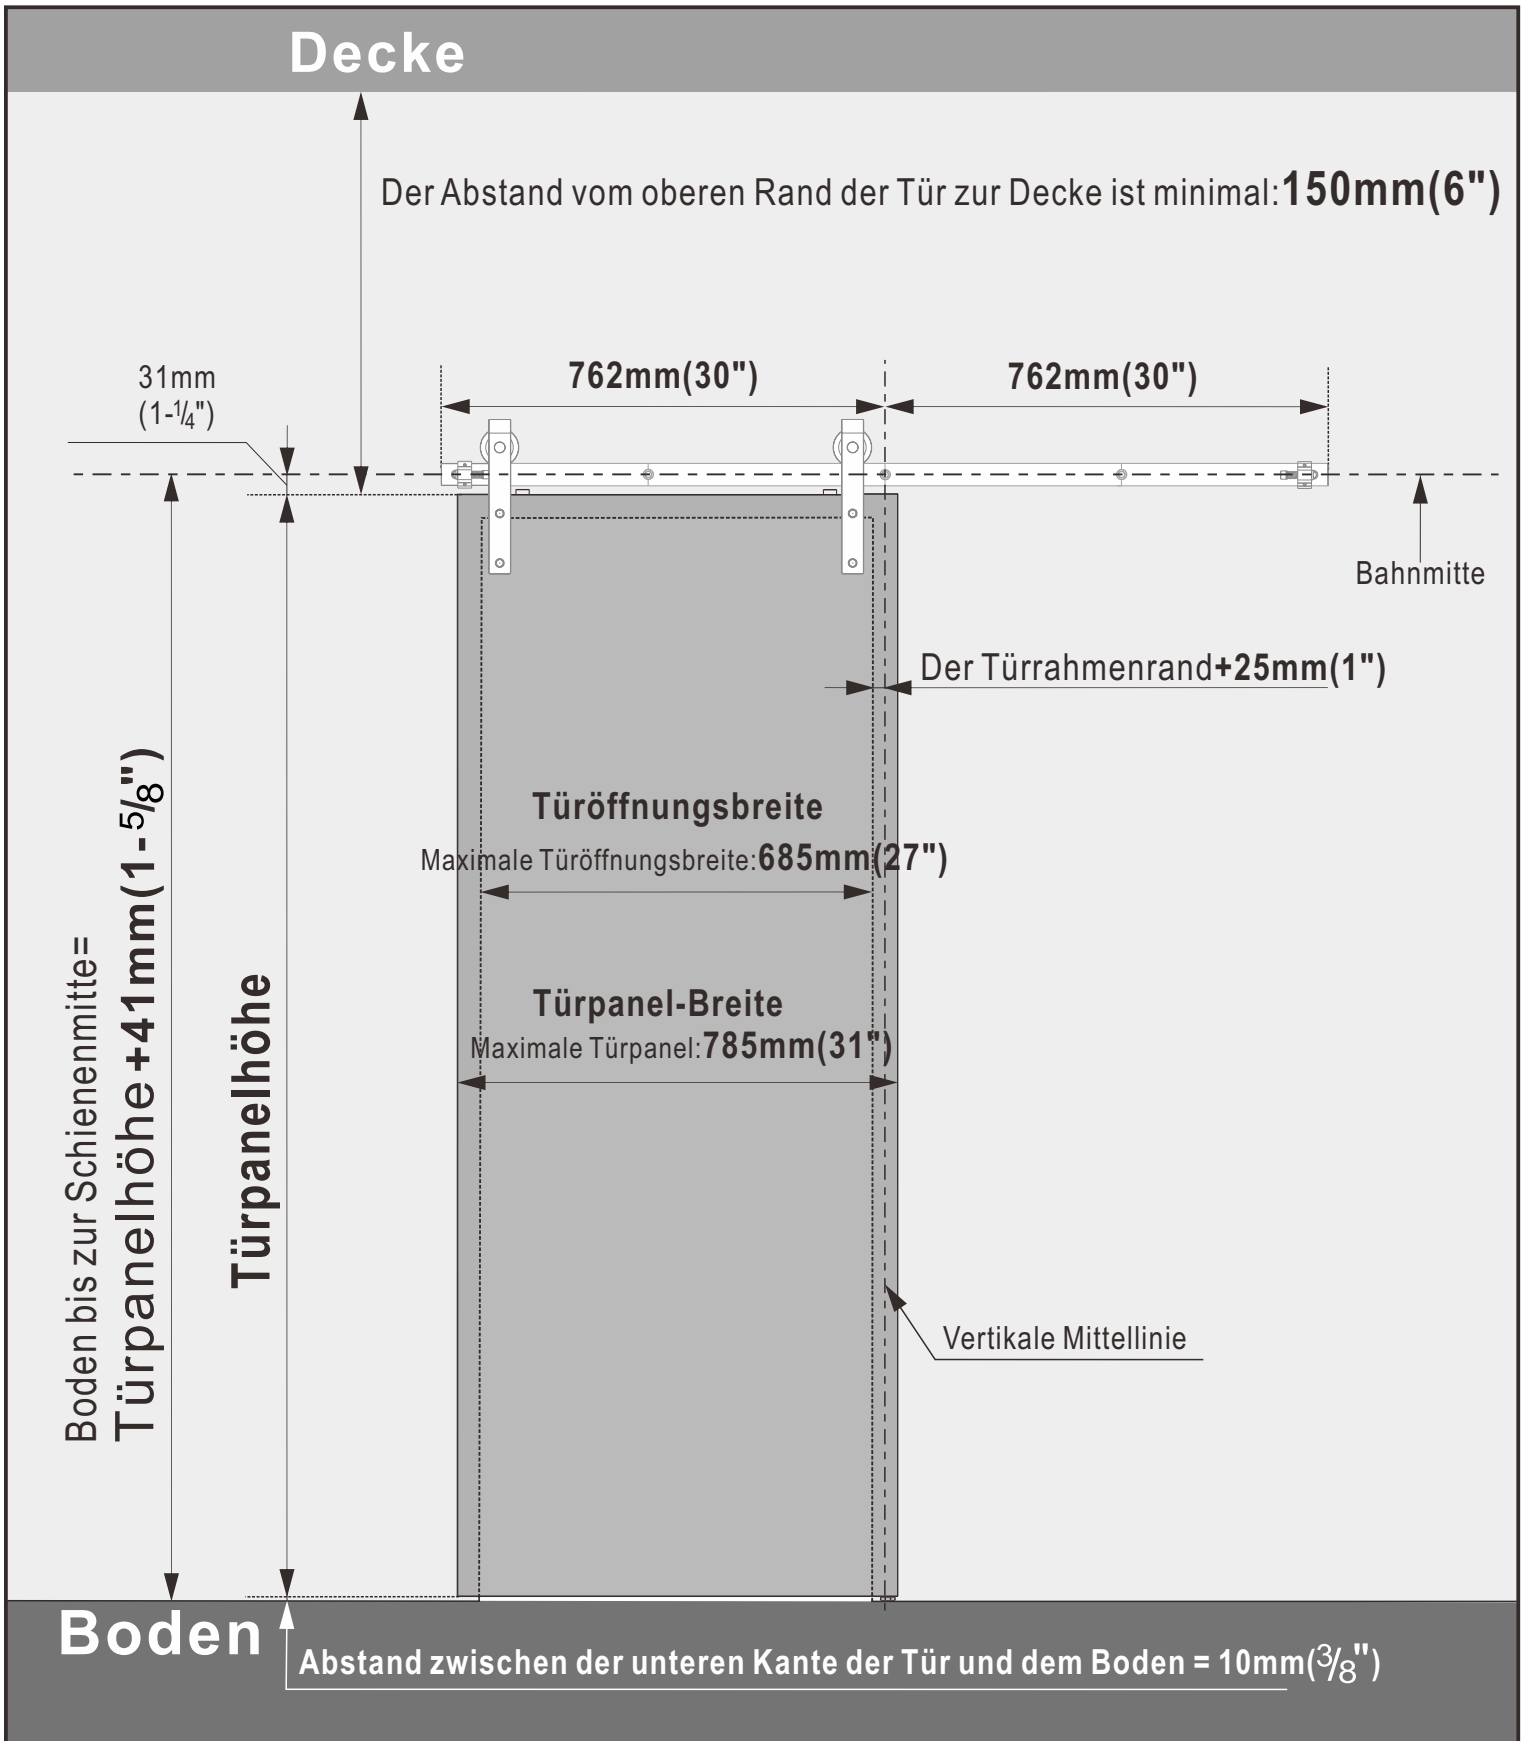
Decke

Der Abstand vom oberen Rand der Tür zur Decke ist minimal:150mm(6")

31mm
(1-¼")

762mm(30")

762mm(30")

Bahnmitte

Der Türrahmenrand+25mm(1")

Türöffnungsbreite
Maximale Türöffnungsbreite:685mm(27")

Türpanel-Breite
Maximale Türpanel:785mm(31")

Boden bis zur Schienenmitte=
Türpanelhöhe+41mm(1-⅝")

Türpanelhöhe

Vertikale Mittellinie

Boden

Abstand zwischen der unteren Kante der Tür und dem Boden = 10mm(⅜")